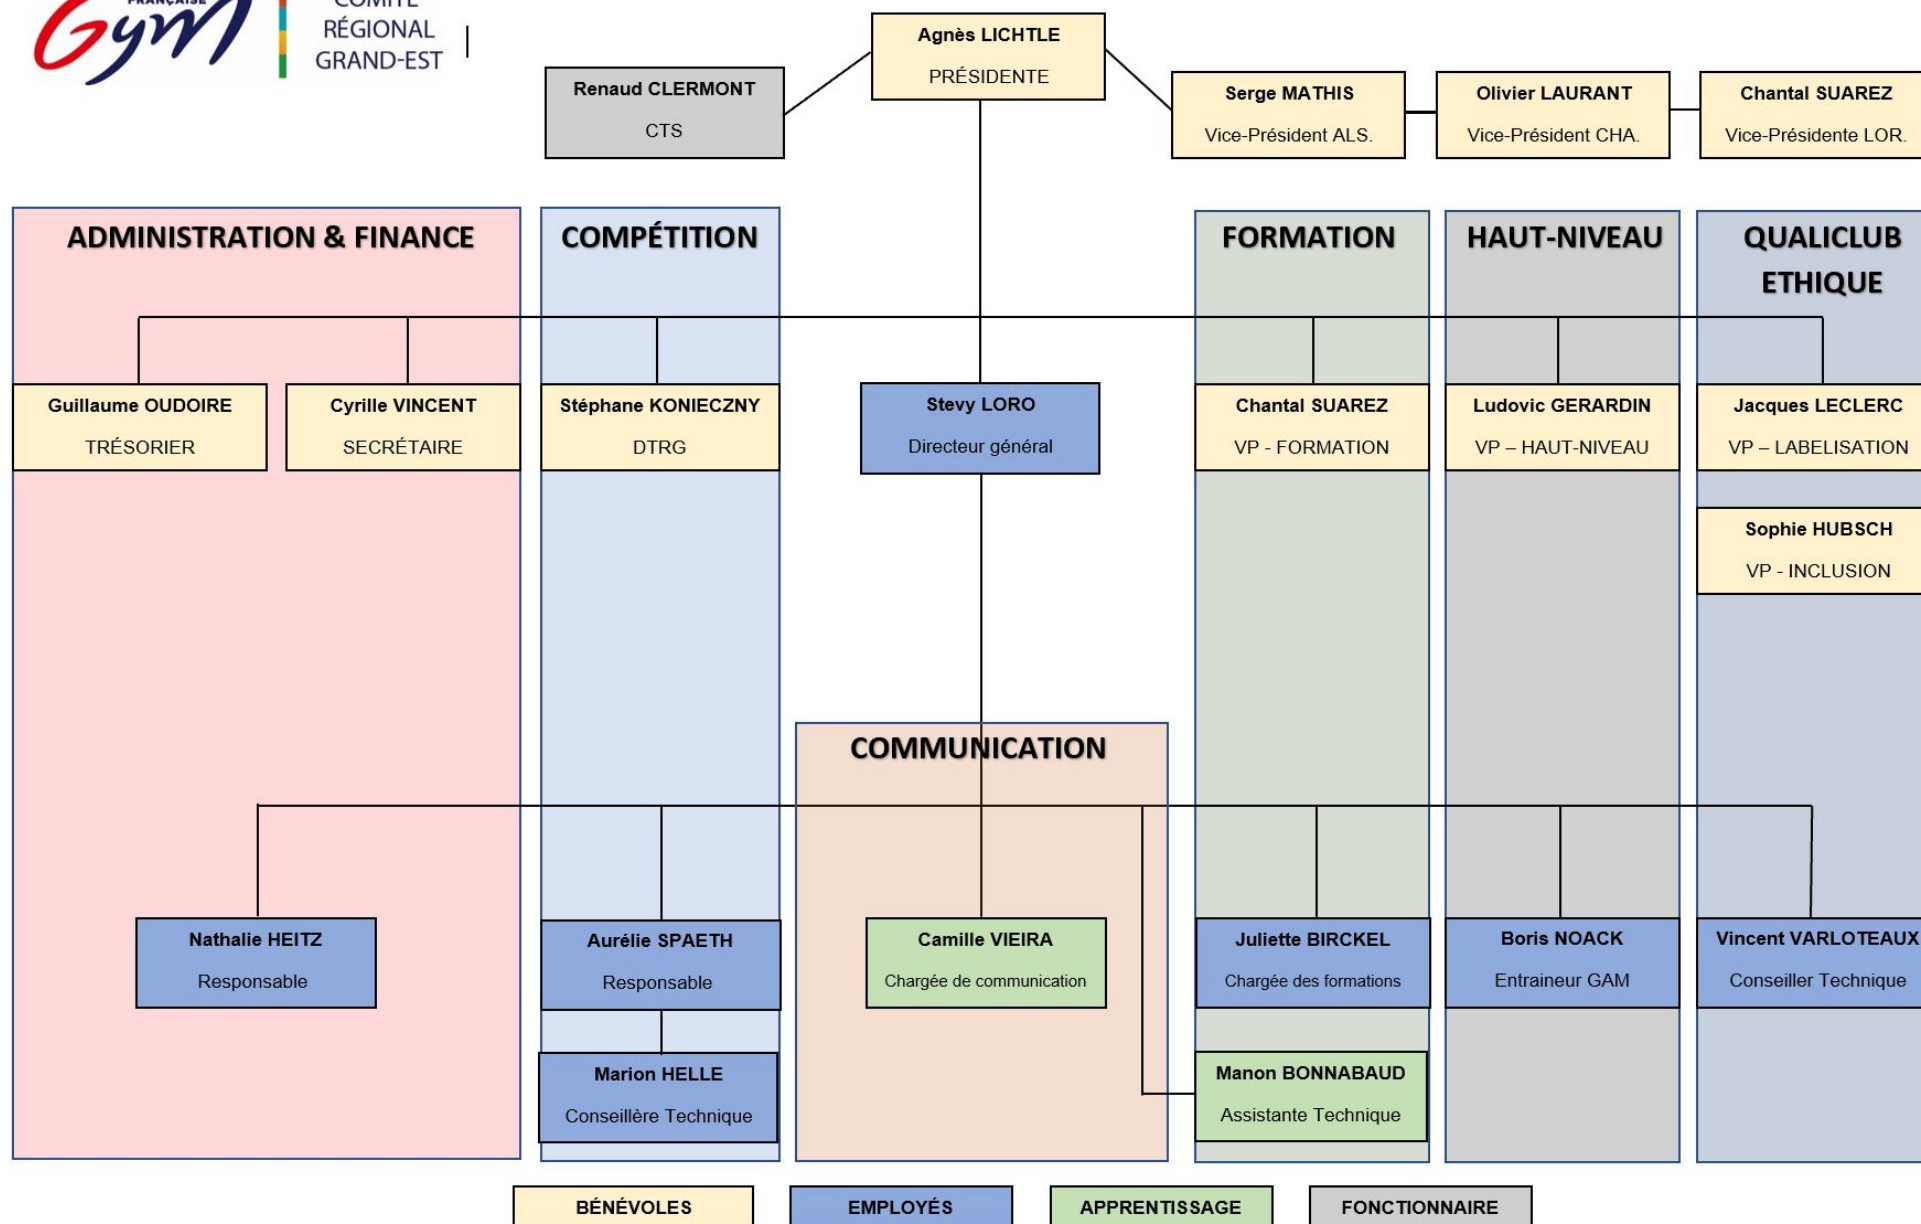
FRANÇAISE Gym COMITÉ RÉGIONAL GRAND-EST

Agnès LICHTLE
PRÉSIDENTE

Renaud CLERMONT
CTS

Serge MATHIS
Vice-Président ALS.

Olivier LAURANT
Vice-Président CHA.

Chantal SUAREZ
Vice-Présidente LOR.

ADMINISTRATION & FINANCE

COMPÉTITION

FORMATION

HAUT-NIVEAU

QUALICLUB ETHIQUE

Guillaume OUDOIRE
TRÉSORIER

Cyrille VINCENT
SECRÉTAIRE

Stéphane KONIECZNY
DTRG

Stevy LORO
Directeur général

Chantal SUAREZ
VP - FORMATION

Ludovic GERARDIN
VP – HAUT-NIVEAU

Jacques LECLERC
VP – LABELISATION

Sophie HUBSCH
VP - INCLUSION

COMMUNICATION

Nathalie HEITZ
Responsable

Aurélie SPAETH
Responsable

Camille VIEIRA
Chargée de communication

Juliette BIRCKEL
Chargée des formations

Boris NOACK
Entraineur GAM

Vincent VARLOTEAUX
Conseiller Technique

Marion HELLE
Conseillère Technique

Manon BONNABAUD
Assistante Technique

BÉNÉVOLES

EMPLOYÉS

APPRENTISSAGE

FONCTIONNAIRE